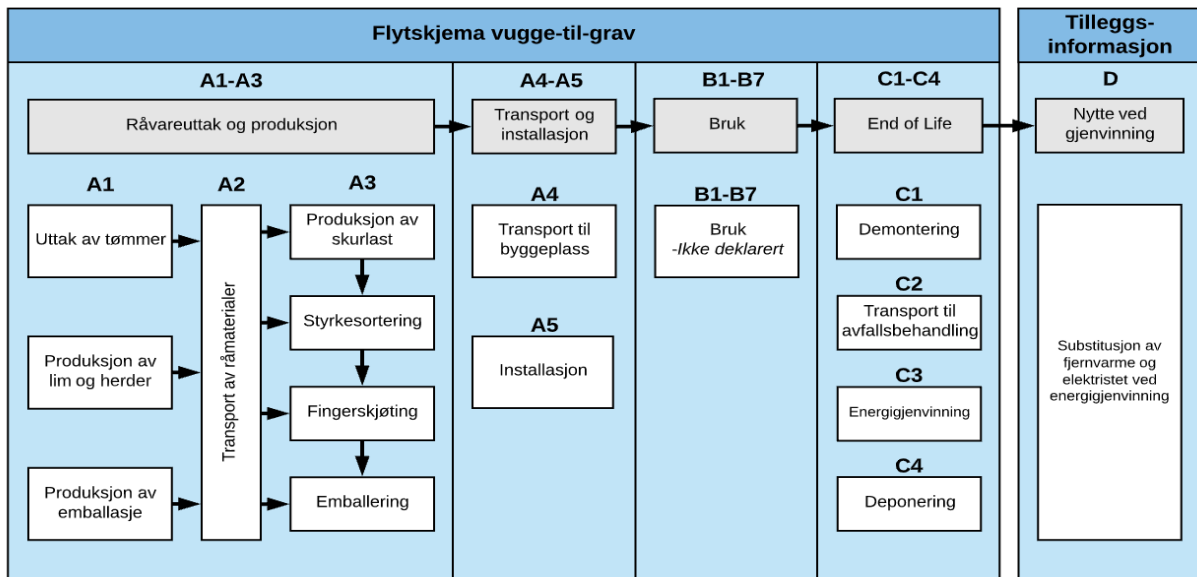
Flytskjema vugge-til-grav

Tilleggsinformasjon

A1-A3

Råvareuttak og produksjon

A1

Uttak av tømmer

Produksjon av lim og herder

Produksjon av emballasje

A2

Transport av råmaterialer

A3

Produksjon av skurlast

Styrkesortering

Fingerskjøting

Emballering

A4-A5

Transport og installasjon

A4

Transport til byggeplass

A5

Installasjon

B1-B7

Bruk

B1-B7

Bruk
*-Ikke deklarert*

C1-C4

End of Life

C1

Demontering

C2

Transport til avfallsbehandling

C3

Energigjenvinning

C4

Deponering

D

Nytte ved gjenvinning

Substitusjon av fjernvarme og elektristet ved energigjenvinning